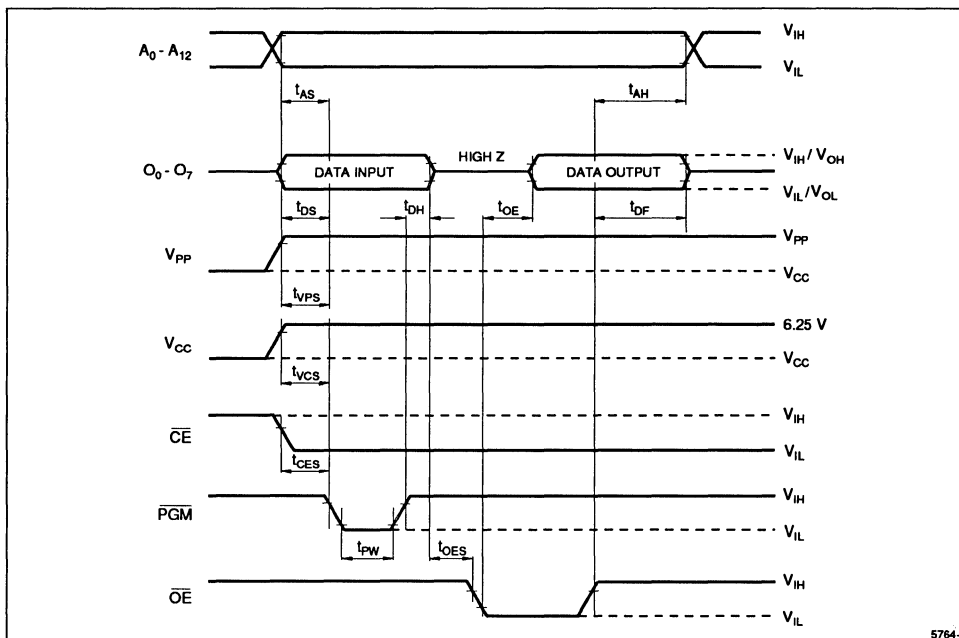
$A_0$ - $A_{12}$

$V_{IH}$

$V_{IL}$

$t_{AS}$

$t_{AH}$

$O_0$ - $O_7$

DATA INPUT

HIGH Z

DATA OUTPUT

$V_{IH}$ / $V_{OH}$

$V_{IL}$ / $V_{OL}$

$t_{DS}$

$t_{DH}$

$t_{OE}$

$t_{DF}$

$V_{PP}$

$V_{PP}$

$V_{CC}$

$t_{VPS}$

$V_{CC}$

6.25 V

$V_{CC}$

$t_{VCS}$

$\overline{CE}$

$V_{IH}$

$V_{IL}$

$t_{CES}$

$\overline{PGM}$

$V_{IH}$

$V_{IL}$

$t_{PW}$

$t_{OES}$

$\overline{OE}$

$V_{IH}$

$V_{IL}$

5764-